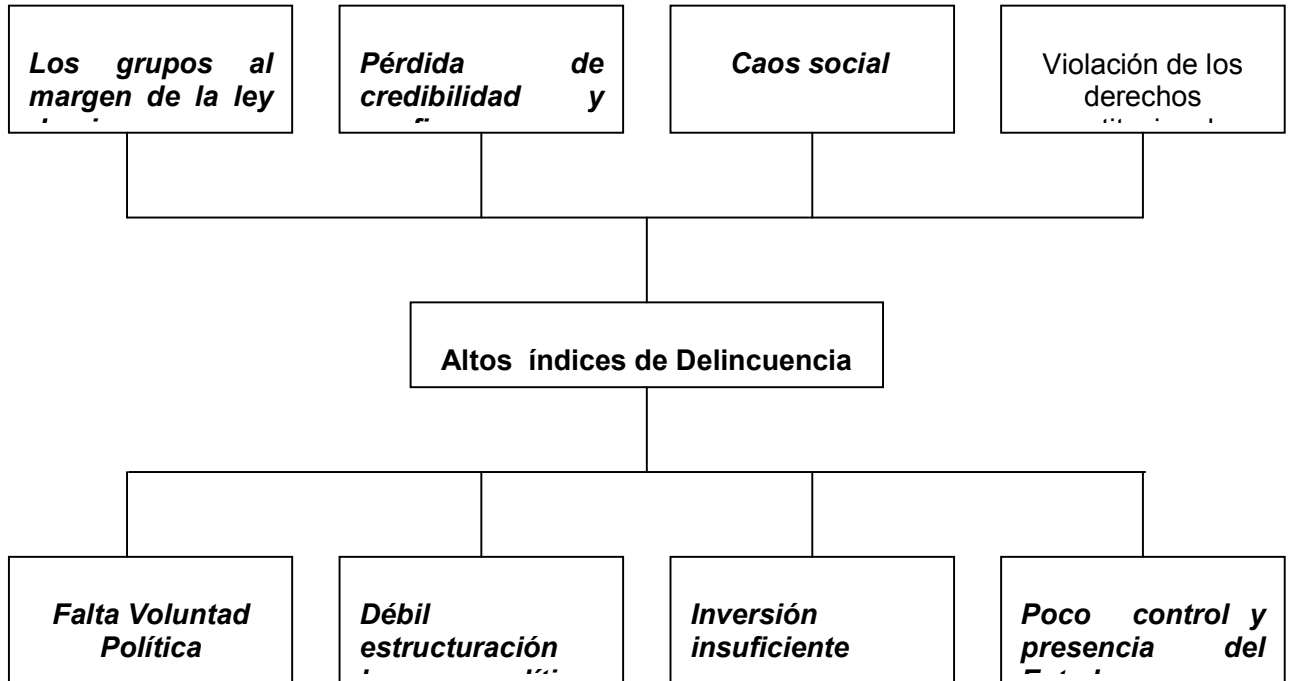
Los grupos al margen de la ley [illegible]

Pérdida de credibilidad y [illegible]

Caos social

Violación de los derechos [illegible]

Altos índices de Delincuencia

Falta Voluntad Política

Débil estructuración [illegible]

Inversión insuficiente

Poco control y presencia del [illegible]